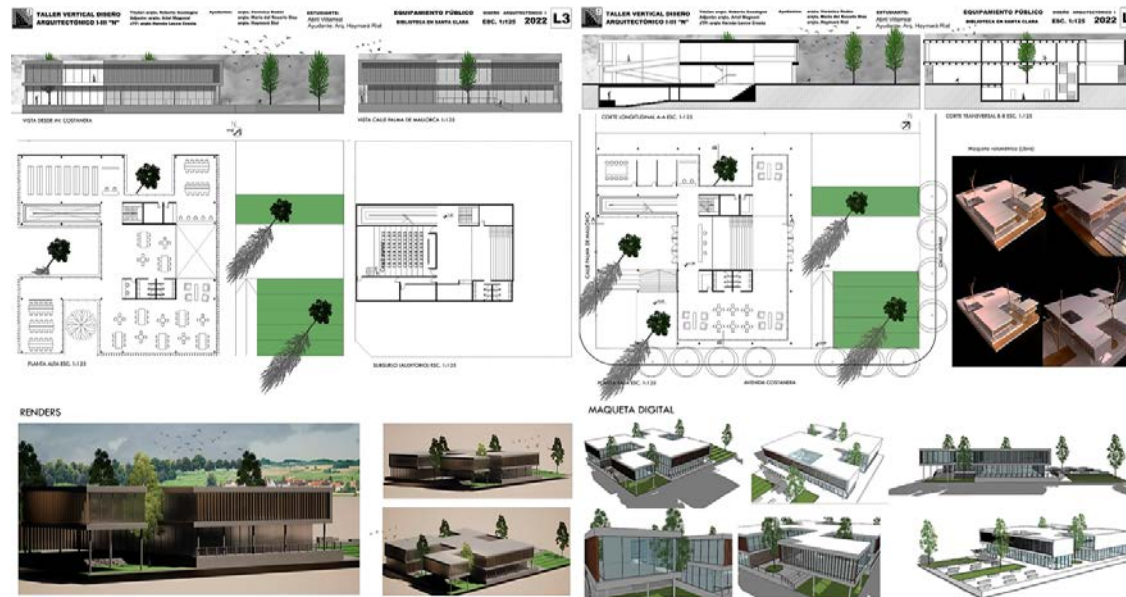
TALLER VERTICAL DISEÑO ARQUITECTÓNICO I-III "N"

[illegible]

ESTUDIANTE: Abril Villamayor
Ayudante: Arq. Haymará Rial

EQUIPAMIENTO PÚBLICO
BIBLIOTECA EN SANTA CLARA

DISEÑO ARQUITECTÓNICO I
ESC. 1:125
2022
L3

VISTA DESDE AV. COSTANERA

VISTA CALLE PALMA DE MALLORCA 1:125

PLANTA ALTA ESC. 1:125

SUBSUELO (AUDITORIO) ESC. 1:125

TALLER VERTICAL DISEÑO ARQUITECTÓNICO I-III "N"

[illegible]

ESTUDIANTE: Abril Villamayor
Ayudante: Arq. Haymará Rial

EQUIPAMIENTO PÚBLICO
BIBLIOTECA EN SANTA CLARA

DISEÑO ARQUITECTÓNICO I
ESC. 1:125
2022
L

CORTE LONGITUDINAL A-A ESC. 1/125

CORTE TRANSVERSAL B-B ESC. 1/125

Maqueta volumétrica (Libre)

CALLE PALMA DE MALLORCA

CALLE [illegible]

PLANTA BAJA ESC. 1:125

AVENIDA COSTANERA

RENDERS

MAQUETA DIGITAL